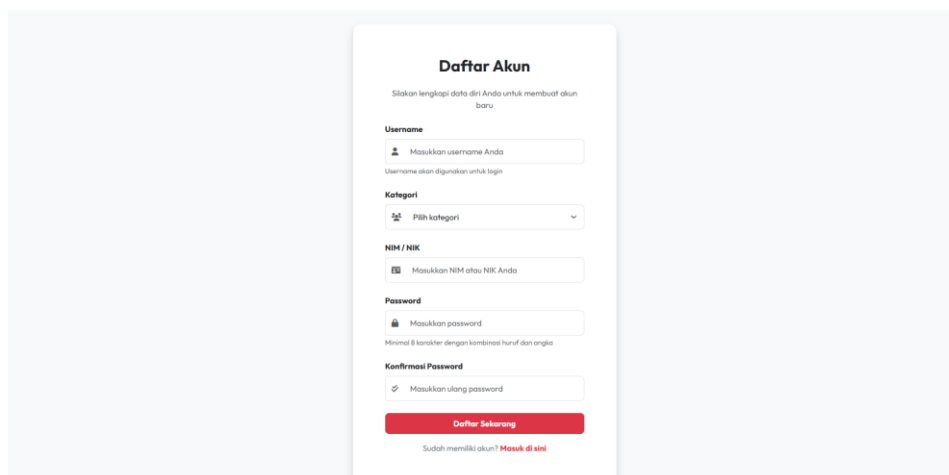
Daftar Akun

Silakan lengkapi data diri Anda untuk membuat akun baru

Username

Masukkan username Anda

Username akan digunakan untuk login

Kategori

Pilih kategori

NIM / NIK

Masukkan NIM atau NIK Anda

Password

Masukkan password

Minimal 8 karakter dengan kombinasi huruf dan angka

Konfirmasi Password

Masukkan ulang password

Daftar Sekarang

Sudah memiliki akun? Masuk di sini